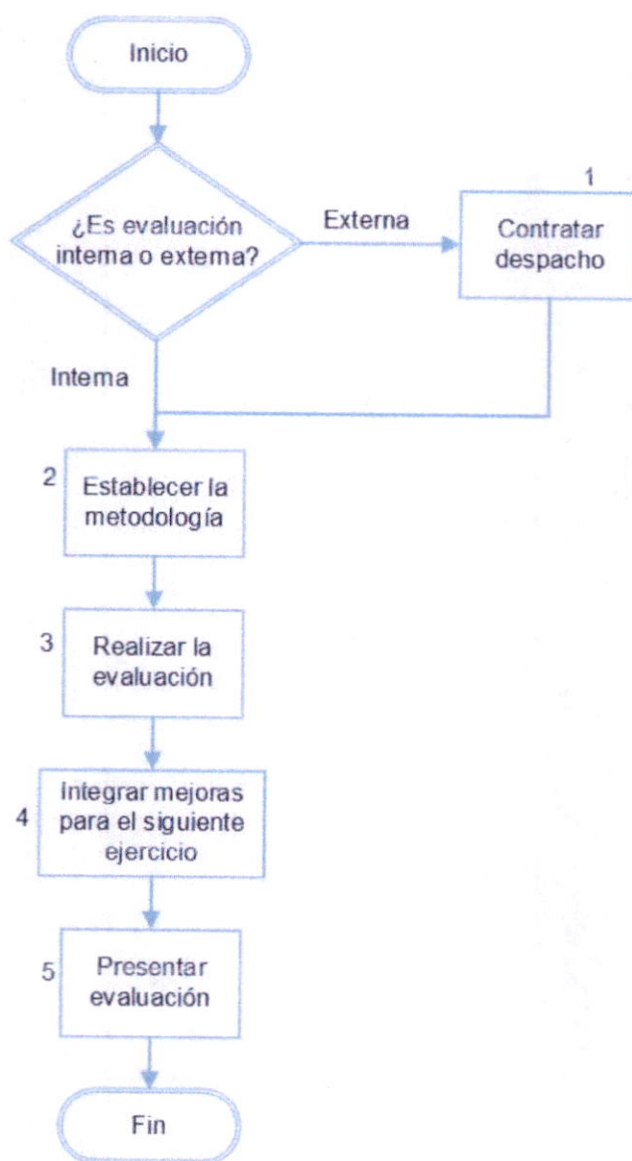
Inicio

¿Es evaluación intema o extema?

Externa

1

Contratar despacho

Intema

2 Establecer la metodología

3 Realizar la evaluación

4 Integrar mejoras para el siguiente ejercicio

5 Presentar evaluación

Fin